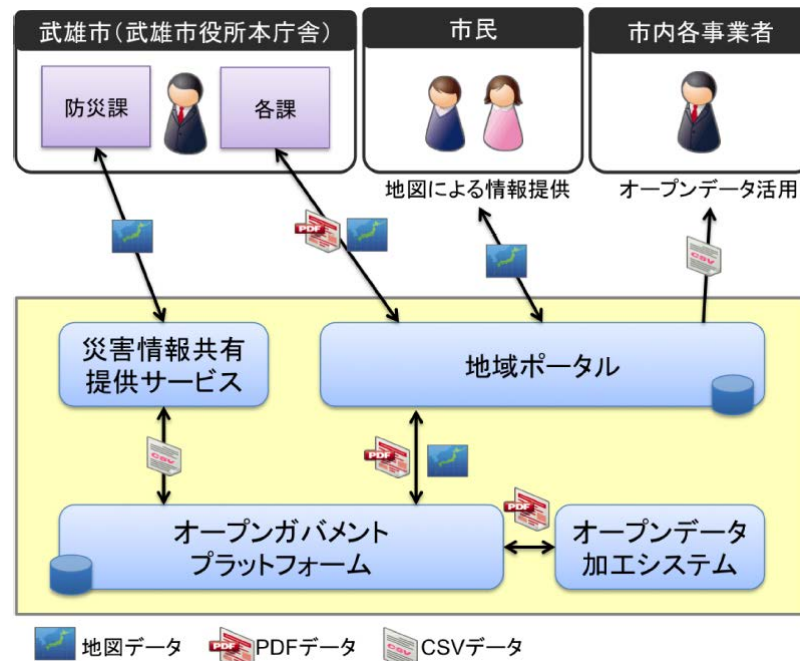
武雄市(武雄市役所本庁舎)

防災課

各課

市民

市内各事業者

地図による情報提供

オープンデータ活用

PDF

CSV

災害情報共有提供サービス

地域ポータル

CSV

PDF

PDF

オープンガバメントプラットフォーム

オープンデータ加工システム

地図データ

PDF PDFデータ

CSV CSVデータ